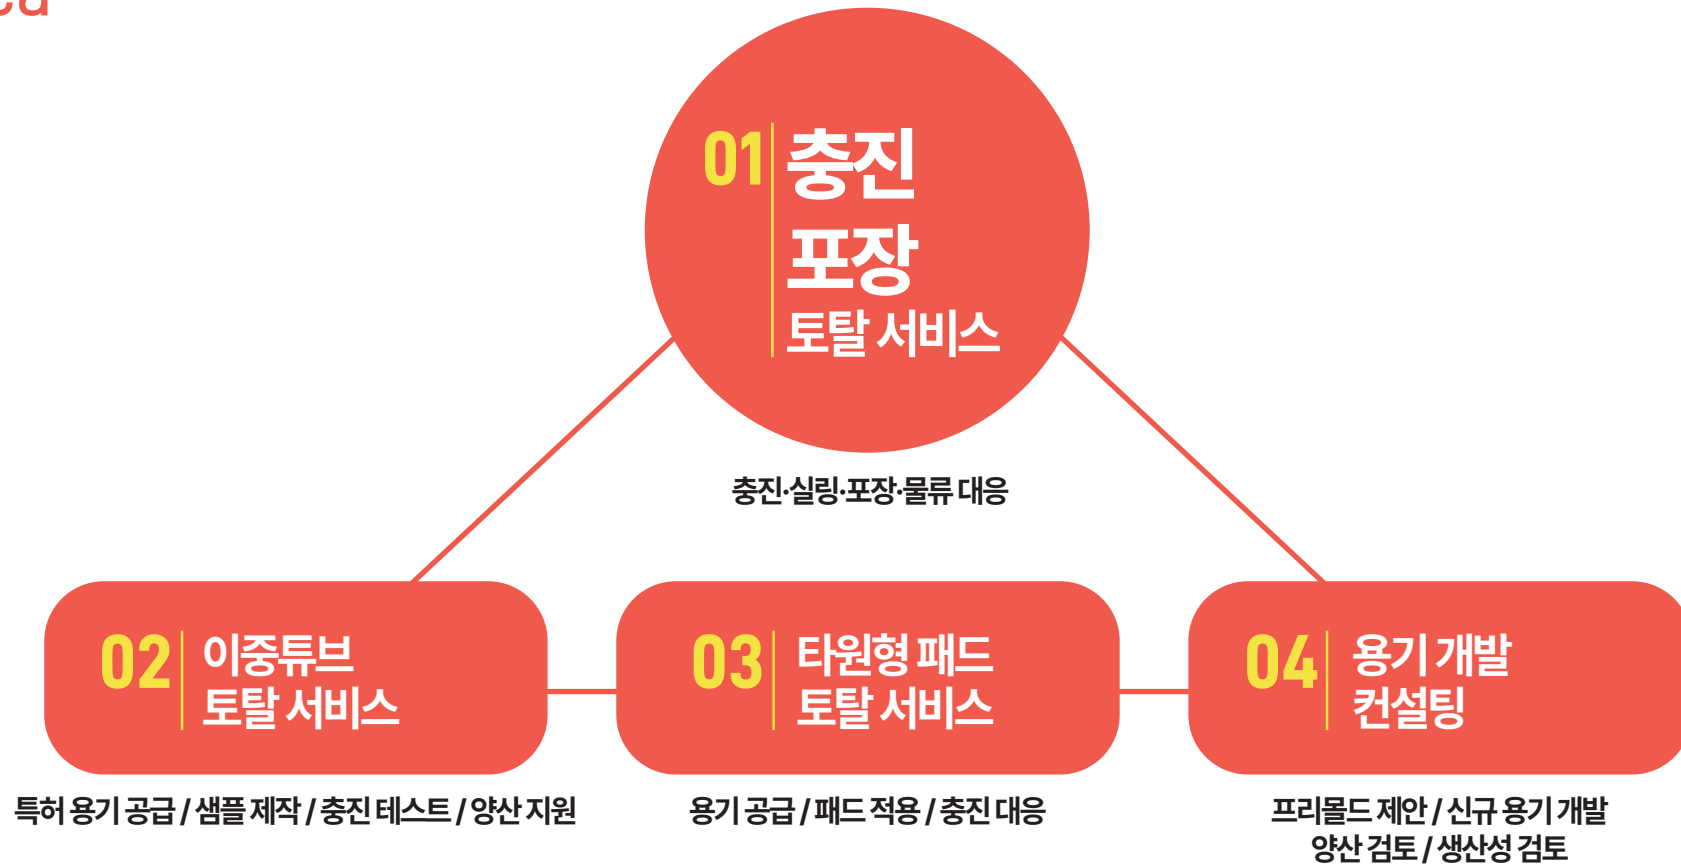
ca

01 충진 포장 토탈 서비스

충진·실링·포장·물류 대응

02 이중튜브 토탈 서비스

특허 용기 공급 / 샘플 제작 / 충진 테스트 / 양산 지원

03 타원형 패드 토탈 서비스

용기 공급 / 패드 적용 / 충진 대응

04 용기 개발 컨설팅

프리몰드 제안 / 신규 용기 개발 양산 검토 / 생산성 검토